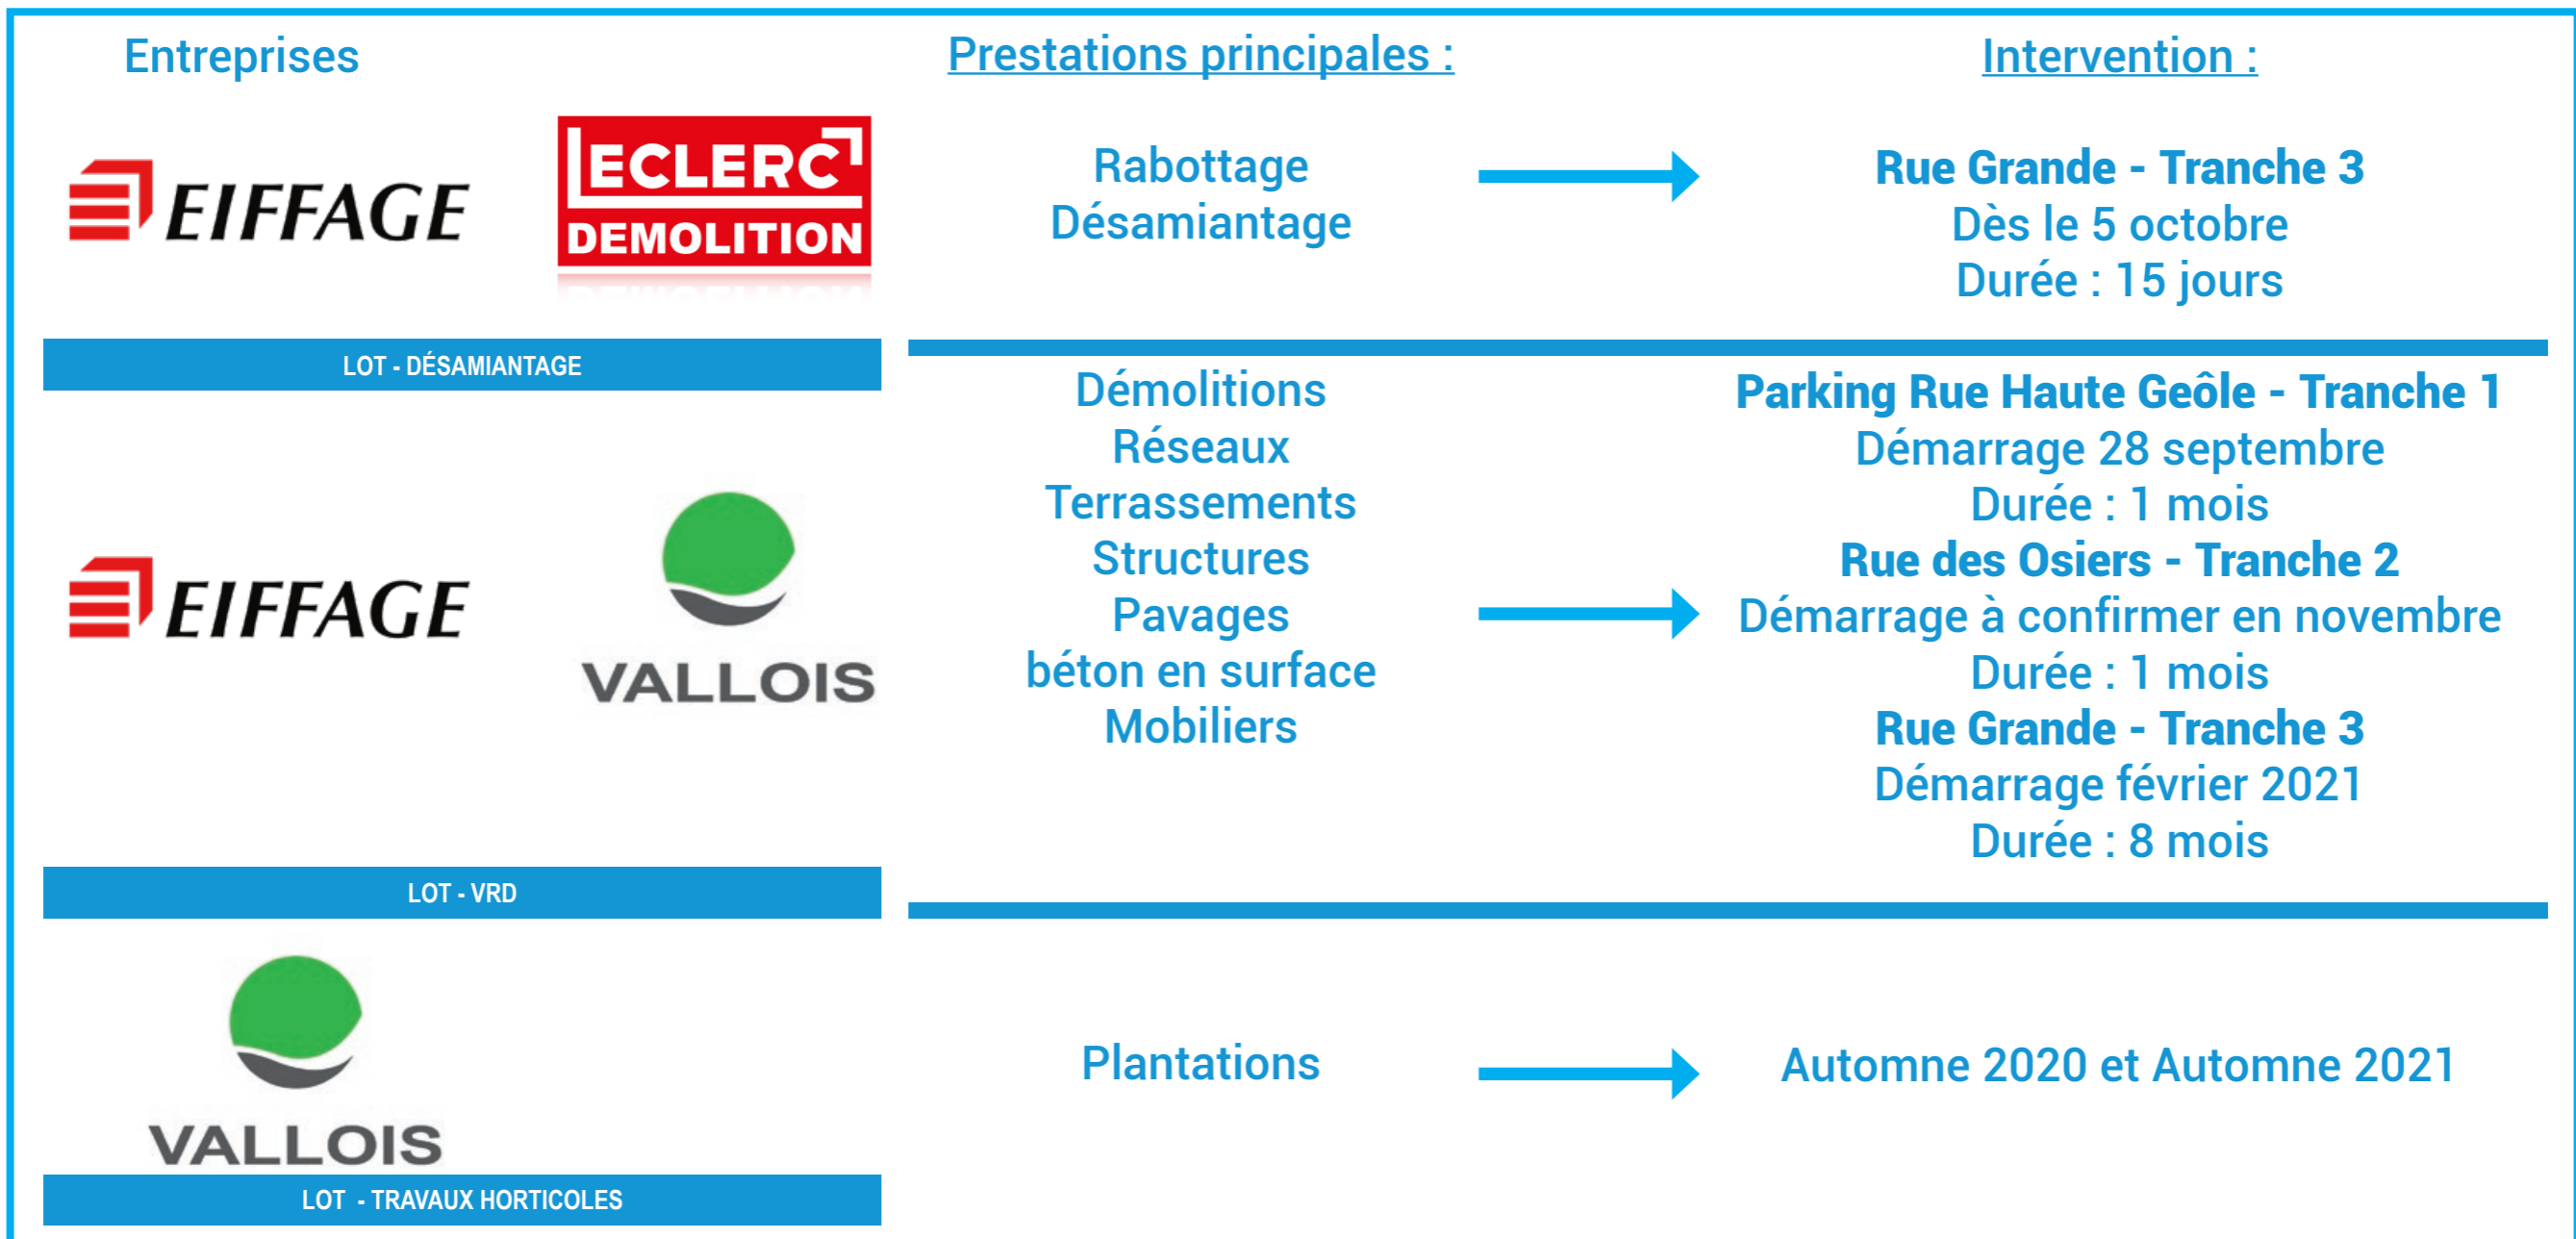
Entreprises

Prestations principales :

Intervention :

EIFFAGE

ECLERC DEMOLITION

Rabottage
Désamiantage

Rue Grande - Tranche 3
Dès le 5 octobre
Durée : 15 jours

LOT - DÉSAMIANTAGE

EIFFAGE

VALLOIS

Démolitions
Réseaux
Terrassements
Structures
Pavages
béton en surface
Mobiliers

Parking Rue Haute Geôle - Tranche 1
Démarrage 28 septembre
Durée : 1 mois
Rue des Osiers - Tranche 2
Démarrage à confirmer en novembre
Durée : 1 mois
Rue Grande - Tranche 3
Démarrage février 2021
Durée : 8 mois

LOT - VRD

VALLOIS

Plantations

Automne 2020 et Automne 2021

LOT - TRAVAUX HORTICOLES